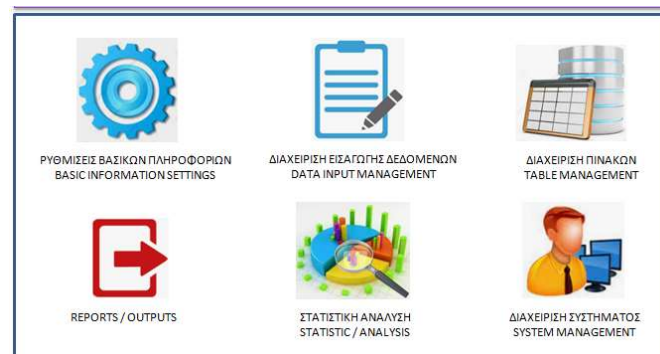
ΡΥΘΜΙΣΕΙΣ ΒΑΣΙΚΩΝ ΠΛΗΡΟΦΟΡΙΩΝ
BASIC INFORMATION SETTINGS

ΔΙΑΧΕΙΡΙΣΗ ΕΙΣΑΓΩΓΗΣ ΔΕΔΟΜΕΝΩΝ
DATA INPUT MANAGEMENT

ΔΙΑΧΕΙΡΙΣΗ ΠΙΝΑΚΩΝ
TABLE MANAGEMENT

REPORTS / OUTPUTS

ΣΤΑΤΙΣΤΙΚΗ ΑΝΑΛΥΣΗ
STATISTIC / ANALYSIS

ΔΙΑΧΕΙΡΙΣΗ ΣΥΣΤΗΜΑΤΟΣ
SYSTEM MANAGEMENT